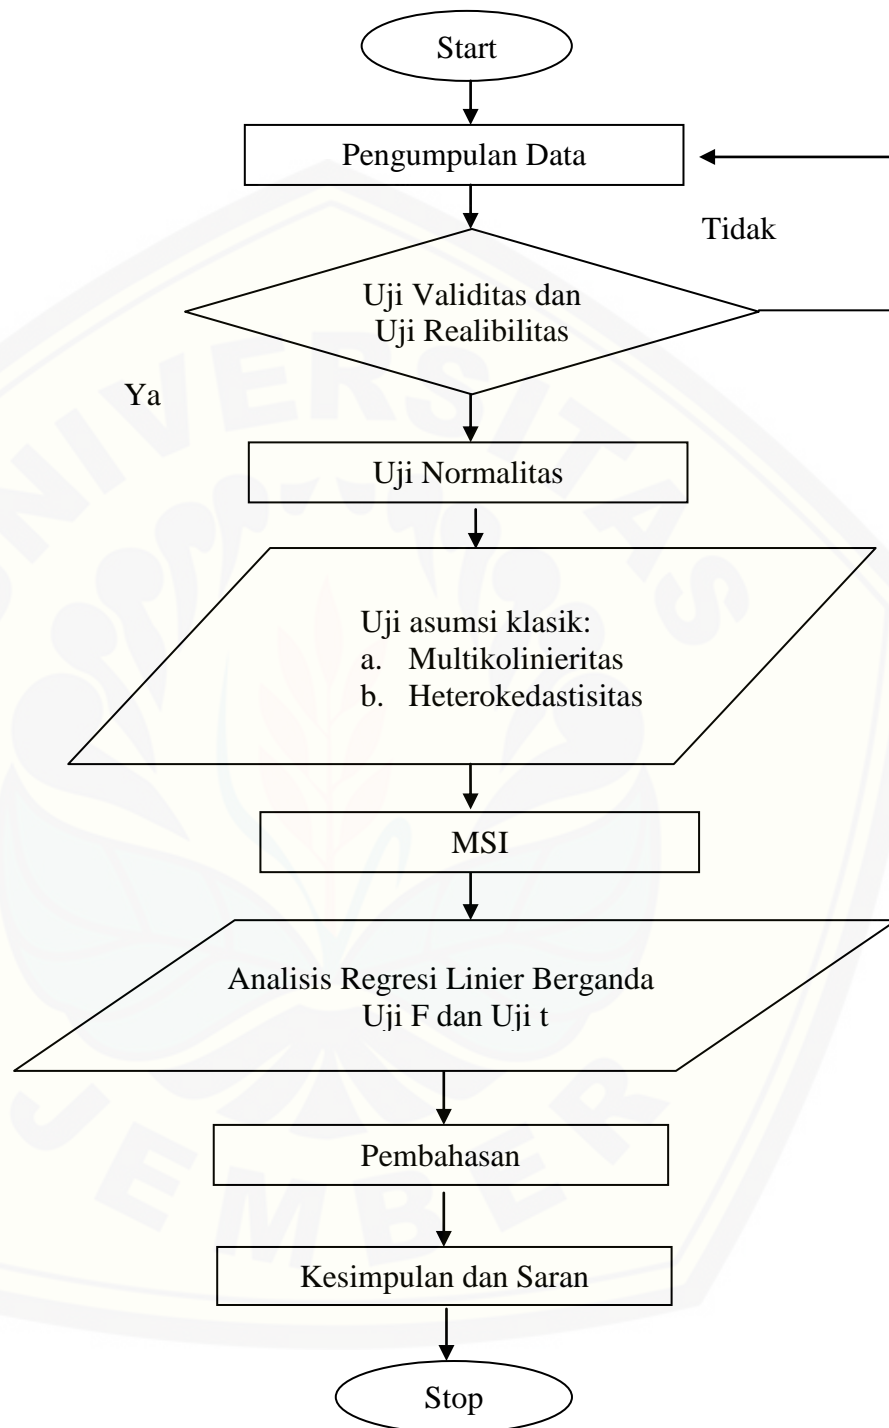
Start

Pengumpulan Data

Tidak

Uji Validitas dan Uji Realibilitas

Ya

Uji Normalitas

Uji asumsi klasik:
a. Multikolinieritas
b. Heterokedastisitas

MSI

Analisis Regresi Linier Berganda
Uji F dan Uji t

Pembahasan

Kesimpulan dan Saran

Stop